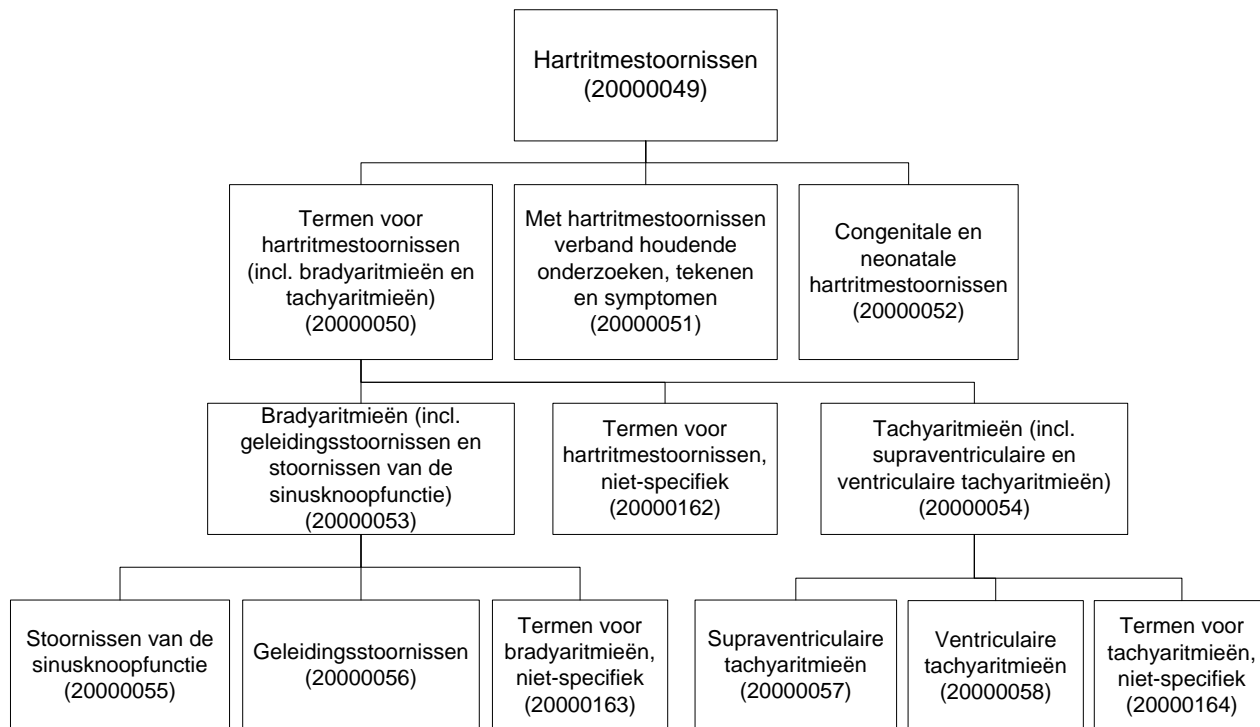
Hartritmestoornissen (20000049)

Termen voor hartritmestoornissen (incl. bradyaritmieën en tachyaritmieën) (20000050)

Met hartritmestoornissen verband houdende onderzoeken, tekenen en symptomen (20000051)

Congenitale en neonatale hartritmestoornissen (20000052)

Bradyaritmieën (incl. geleidingsstoornissen en stoornissen van de sinusknoopfunctie) (20000053)

Termen voor hartritmestoornissen, niet-specifiek (20000162)

Tachyaritmieën (incl. supraventriculaire en ventriculaire tachyaritmieën) (20000054)

Stoornissen van de sinusknoopfunctie (20000055)

Geleidingsstoornissen (20000056)

Termen voor bradyaritmieën, niet-specifiek (20000163)

Supraventriculaire tachyaritmieën (20000057)

Ventriculaire tachyaritmieën (20000058)

Termen voor tachyaritmieën, niet-specifiek (20000164)